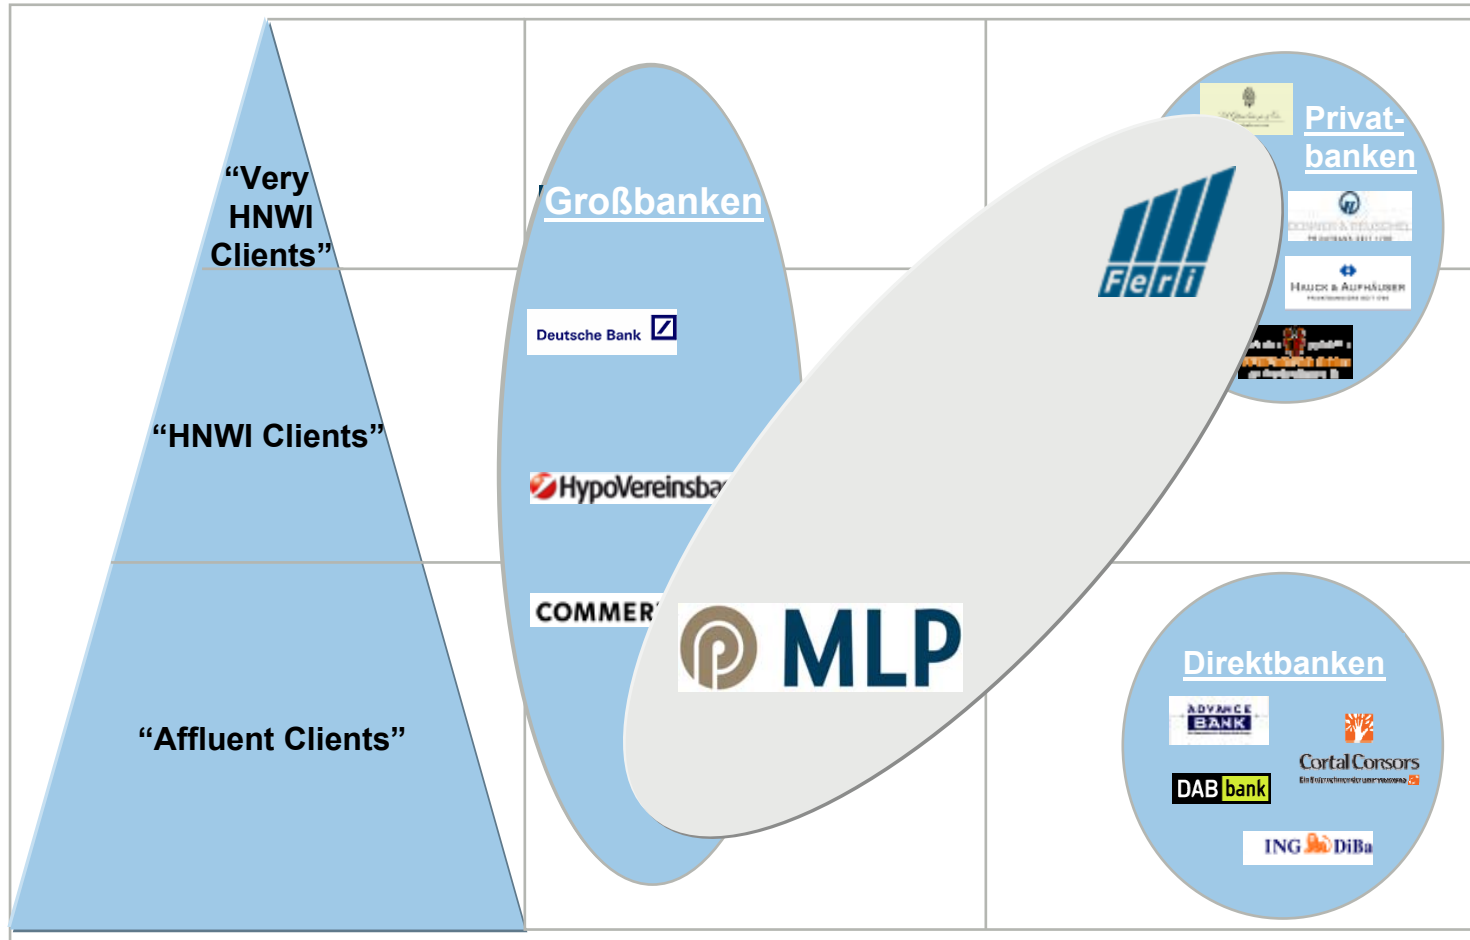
“Very HNWI Clients”

“HNWI Clients”

“Affluent Clients”

Großbanken

Deutsche Bank

HypoVereinsba

COMMER

MLP

Feri

Privat-banken

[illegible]

HAUCK & AUFHÄUSER

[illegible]

Direktbanken

ADVANCE BANK

Cortal Consors

DAB bank

ING DiBa